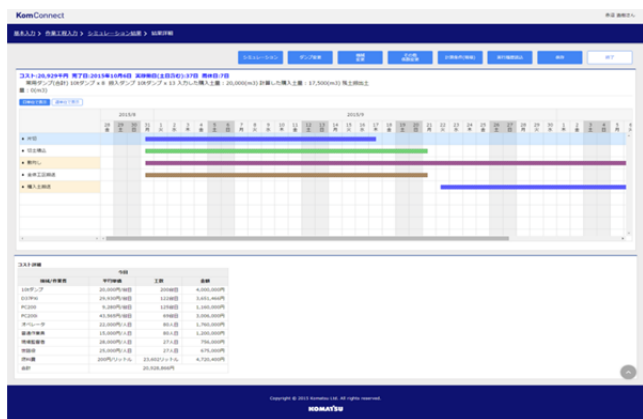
KomConnect

基本入力 > 作業工程入力 > シミュレーション結果 > 結果詳細

シミュレーション | ダンプ配車 | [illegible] | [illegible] | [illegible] | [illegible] | 保存 | 終了

コスト:20,929千円 完了日:2015年10月6日 実稼働日(土日含む):37日 費用日:7日
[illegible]ダンプ(合計) 10tダンプ x 8 購入ダンプ 10tダンプ x 13 入力した購入土量:20,000(m3) 計算した購入土量:17,500(m3) 残土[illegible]量:0(m3)

2015/8 | 2015/9

28 29 30 31 1 2 3 4 5 6 7 8 9 10 11 12 13 14 15 16 17 18 19 20 21 22 23 24 25 26 27 28 29 30 1 2 3 4 5 6

▸ 伐採
▸ 切土掘込
▸ 敷均し
▸ 盛土工区掘削
▸ 購入土掘削

コスト詳細

| 機械/作業者 | 平均単価 | 工数 | 金額 |
|---|---|---|---|
| 10tダンプ | 20,000円/総日 | 200総日 | 4,000,000円 |
| D37PX | 29,500円/総日 | 122総日 | 3,601,900円 |
| PC200 | 9,280円/総日 | 125総日 | 1,160,000円 |
| PC200 | 43,900円/総日 | 69総日 | 3,096,000円 |
| オペレータ | 22,000円/人日 | 80人日 | 1,760,000円 |
| 普通作業員 | 15,000円/人日 | 80人日 | 1,200,000円 |
| 職種 | 28,000円/人日 | 27人日 | 756,000円 |
| 測量員 | 25,000円/人日 | 27人日 | 675,000円 |
| 燃料費 | 200円/リットル | 23,602リットル | 4,720,400円 |
| 合計 | | 20,928,800円 | |

Copyright © 2015 Komatsu Ltd. All rights reserved.
KOMATSU